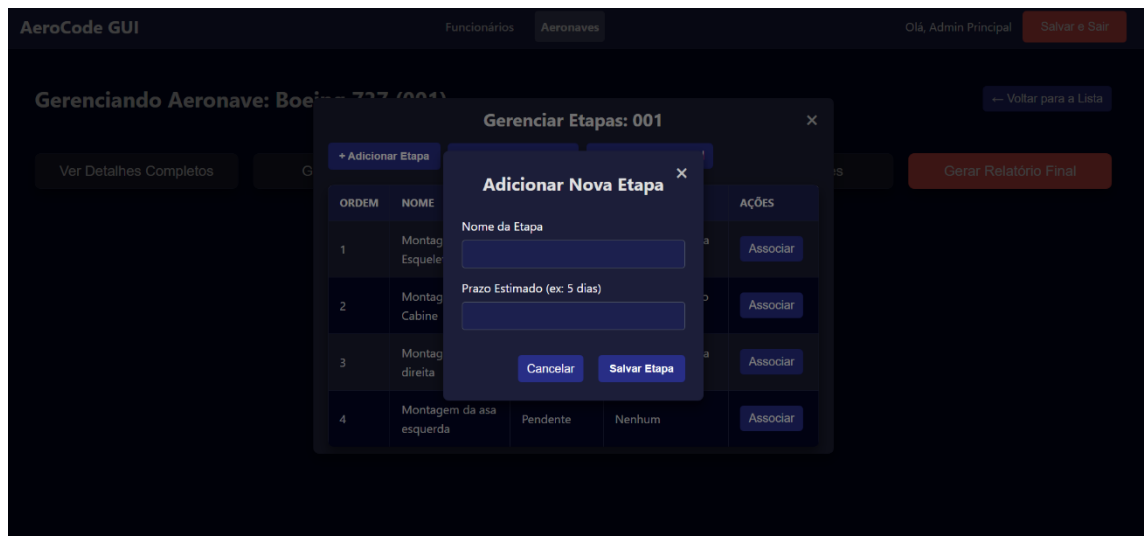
AeroCode GUI

Funcionários Aeronaves

Olá, Admin Principal Salvar e Sair

Gerenciando Aeronave: Boei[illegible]

← Voltar para a Lista

Ver Detalhes Completos

G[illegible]

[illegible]s

Gerar Relatório Final

Gerenciar Etapas: 001

×

+ Adicionar Etapa

| ORDEM | NOME | | | AÇÕES |
|---|---|---|---|---|
| 1 | Montag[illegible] Esquele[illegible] | | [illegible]a | Associar |
| 2 | Montag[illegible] Cabine | | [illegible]o | Associar |
| 3 | Montag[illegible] direita | | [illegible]a | Associar |
| 4 | Montagem da asa esquerda | Pendente | Nenhum | Associar |

Adicionar Nova Etapa

×

Nome da Etapa

Prazo Estimado (ex: 5 dias)

Cancelar

Salvar Etapa